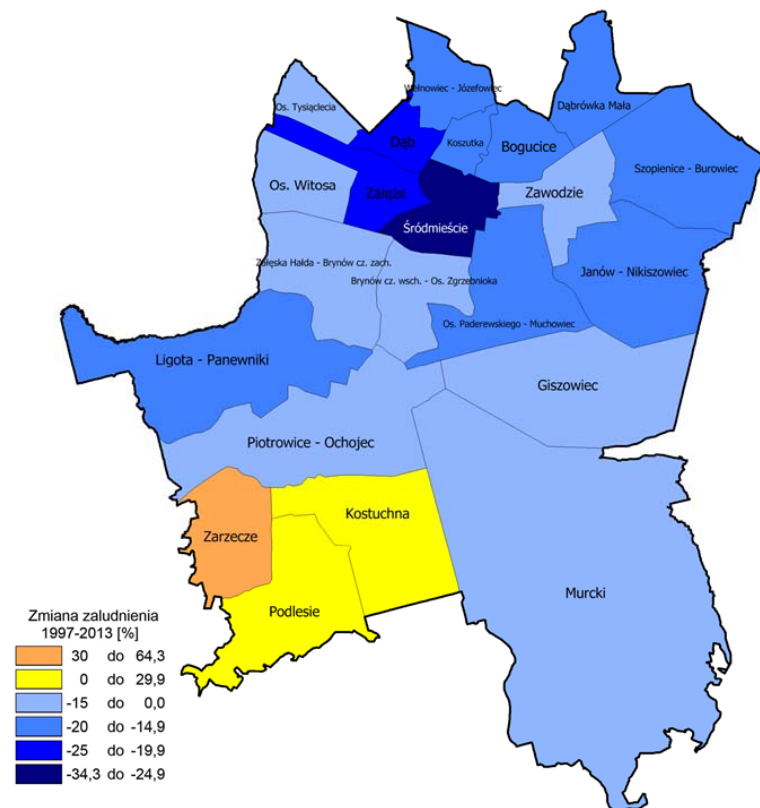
Wełnowiec - Józefowiec
Os. Tysiąclecia
Dąbrówka Mała
Dąb
Koszutka
Bogucice
Szopienice - Burowiec
Os. Witosa
Załęże
Zawodzie
Śródmieście
Załęska Hałda - Brynów cz. zach.
Brynów cz. wsch. - Os. Zgrzebnioka
Janów - Nikiszowiec
Os. Paderewskiego - Muchowiec
Ligota - Panewniki
Giszowiec
Piotrowice - Ochojec
Kostuchna
Zarzecze
Podlesie
Murcki

Zmiana zaludnienia
1997-2013 [%]

| | | |
|---|---|---|
| 30 | do | 64,3 |
| 0 | do | 29,9 |
| -15 | do | 0,0 |
| -20 | do | -14,9 |
| -25 | do | -19,9 |
| -34,3 | do | -24,9 |